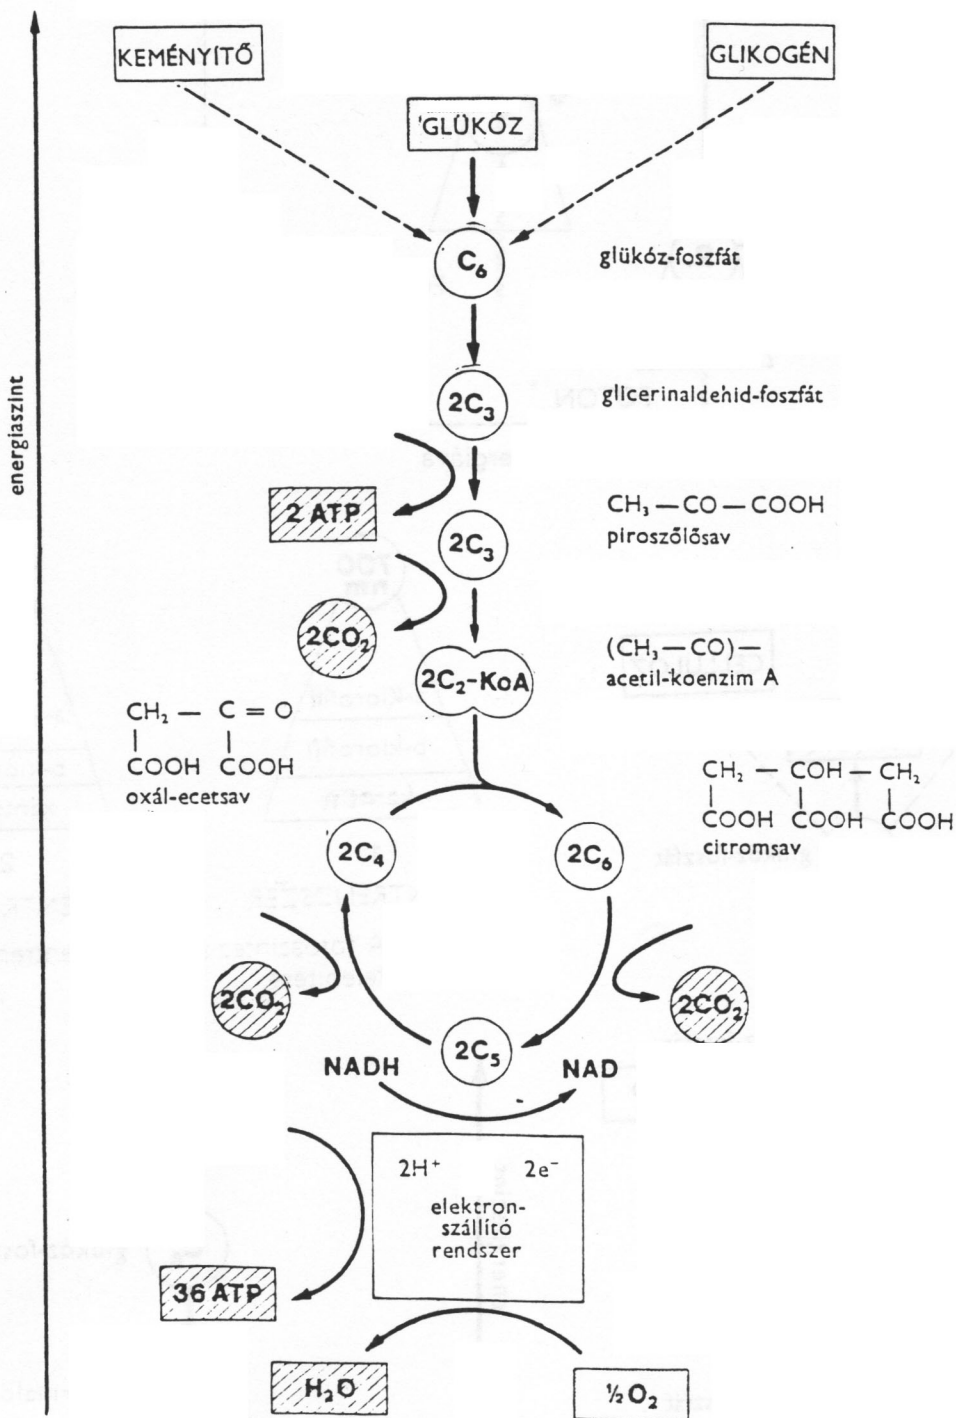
energiaszint

KEMÉNYÍTŐ

GLIKOGÉN

GLÜKÓZ

$C_6$

glükóz-foszfát

$2C_3$

glicerinaldehid-foszfát

2 ATP

$2C_3$

$CH_3-CO-COOH$
piroszőlősav

$2CO_2$

$2C_2$-KoA

$(CH_3-CO)-$
acetil-koenzim A

$CH_2 - C=O$
COOH COOH
oxál-ecetsav

$CH_2 - COH - CH_2$
COOH COOH COOH
citromsav

$2C_4$

$2C_6$

$2CO_2$

$2CO_2$

NADH

$2C_5$

NAD

$2H^+$ $2e^-$
elektronszállító rendszer

36 ATP

$H_2O$

$½ O_2$